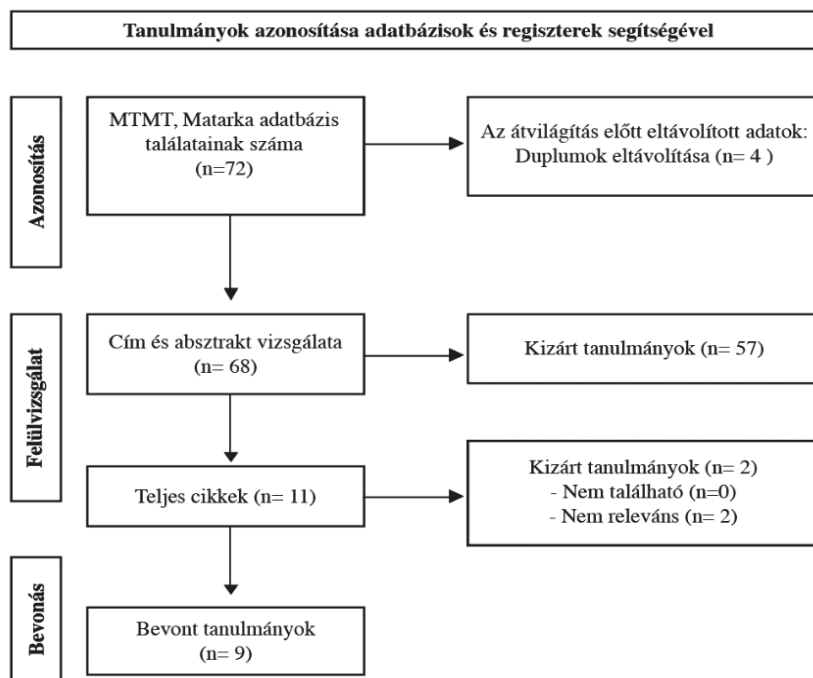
Tanulmányok azonosítása adatbázisok és regiszterek segítségével

Azonosítás

MTMT, Matarka adatbázis találatainak száma (n=72)

Az átvilágítás előtt eltávolított adatok: Duplumok eltávolítása (n= 4 )

Felülvizsgálat

Cím és absztrakt vizsgálata (n= 68)

Kizárt tanulmányok (n= 57)

Teljes cikkek (n= 11)

Kizárt tanulmányok (n= 2)
- Nem található (n=0)
- Nem releváns (n= 2)

Bevonás

Bevont tanulmányok (n= 9)